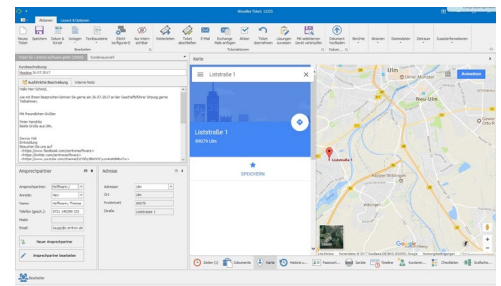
Neuer Ticket 12155

Ansicht

Speichern

Bearbeiten

Kundenbeschreibung

Ausführliche Beschreibung

Interne Notiz

Hallo Herr Schmid,

Mit freundlichen Grüßen

Ansprechpartner

Ansprechpartner

Anrede

Name

Telefon

Mobil

Email

Neuer Ansprechpartner

Ansprechpartner bearbeiten

Adresse

Adresse

Ort

Postleitzahl

Straße

Liststraße 1

Karte

Liststraße 1

89079 Ulm

SPEICHERN

Ulm

Neu-Ulm

Liststraße 1

Google

Notizen

Dokumente

Karte

Historie

Passwort

Geräte

Timeline

Kontakte

Checklisten

Zeitaufw.

Bearbeiter